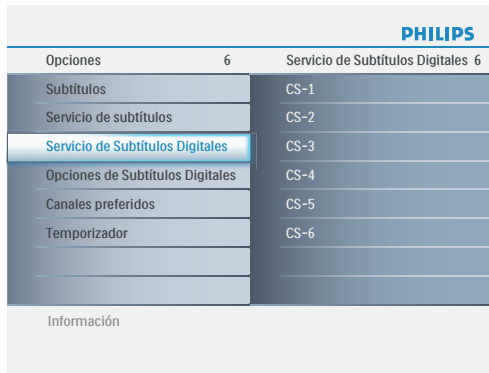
PHILIPS

Opciones 6

Subtítulos
Servicio de subtítulos
Servicio de Subtítulos Digitales
Opciones de Subtítulos Digitales
Canales preferidos
Temporizador

Servicio de Subtítulos Digitales 6

CS-1
CS-2
CS-3
CS-4
CS-5
CS-6

Información